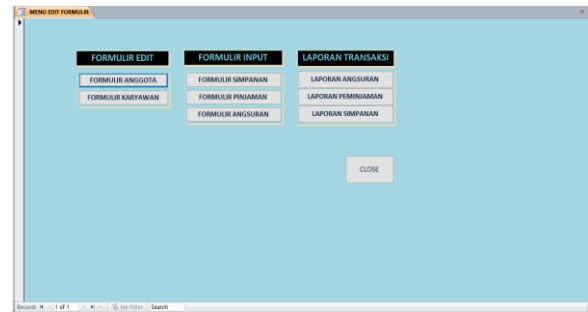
MENU EDIT FORMULIR

FORMULIR EDIT
FORMULIR ANGGOTA
FORMULIR KARYAWAN

FORMULIR INPUT
FORMULIR SIMPANAN
FORMULIR PINJAMAN
FORMULIR ANGSURAN

LAPORAN TRANSAKSI
LAPORAN ANGSURAN
LAPORAN PEMINJAMAN
LAPORAN SIMPANAN

CLOSE

Record: H 1 of 1 No Filter Search